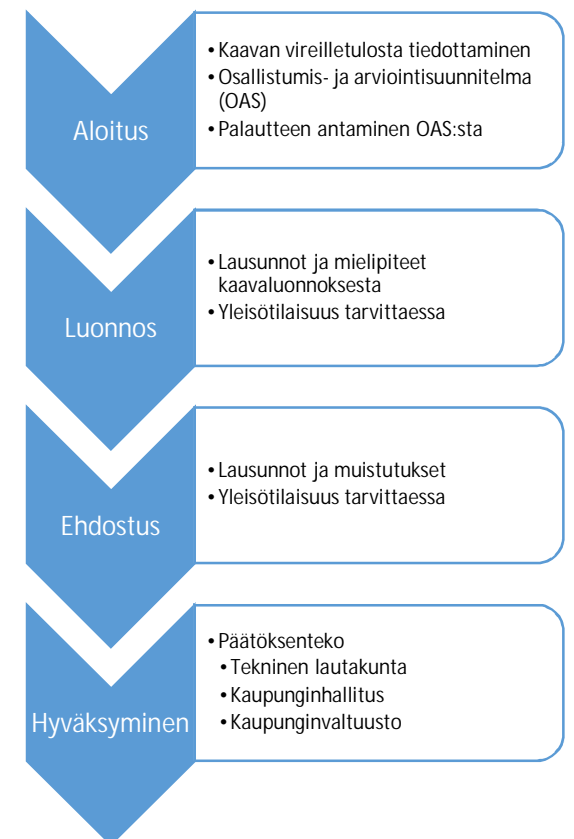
Aloitus

- Kaavan vireilletulosta tiedottaminen
- Osallistumis- ja arviointisuunnitelma (OAS)
- Palautteen antaminen OAS:sta

Luonnos

- Lausunnot ja mielipiteet kaavaluonnoksesta
- Yleisötilaisuus tarvittaessa

Ehdostus

- Lausunnot ja muistutukset
- Yleisötilaisuus tarvittaessa

Hyväksyminen

- Päätöksenteko
  - Tekninen lautakunta
  - Kaupunginhallitus
  - Kaupunginvaltuusto